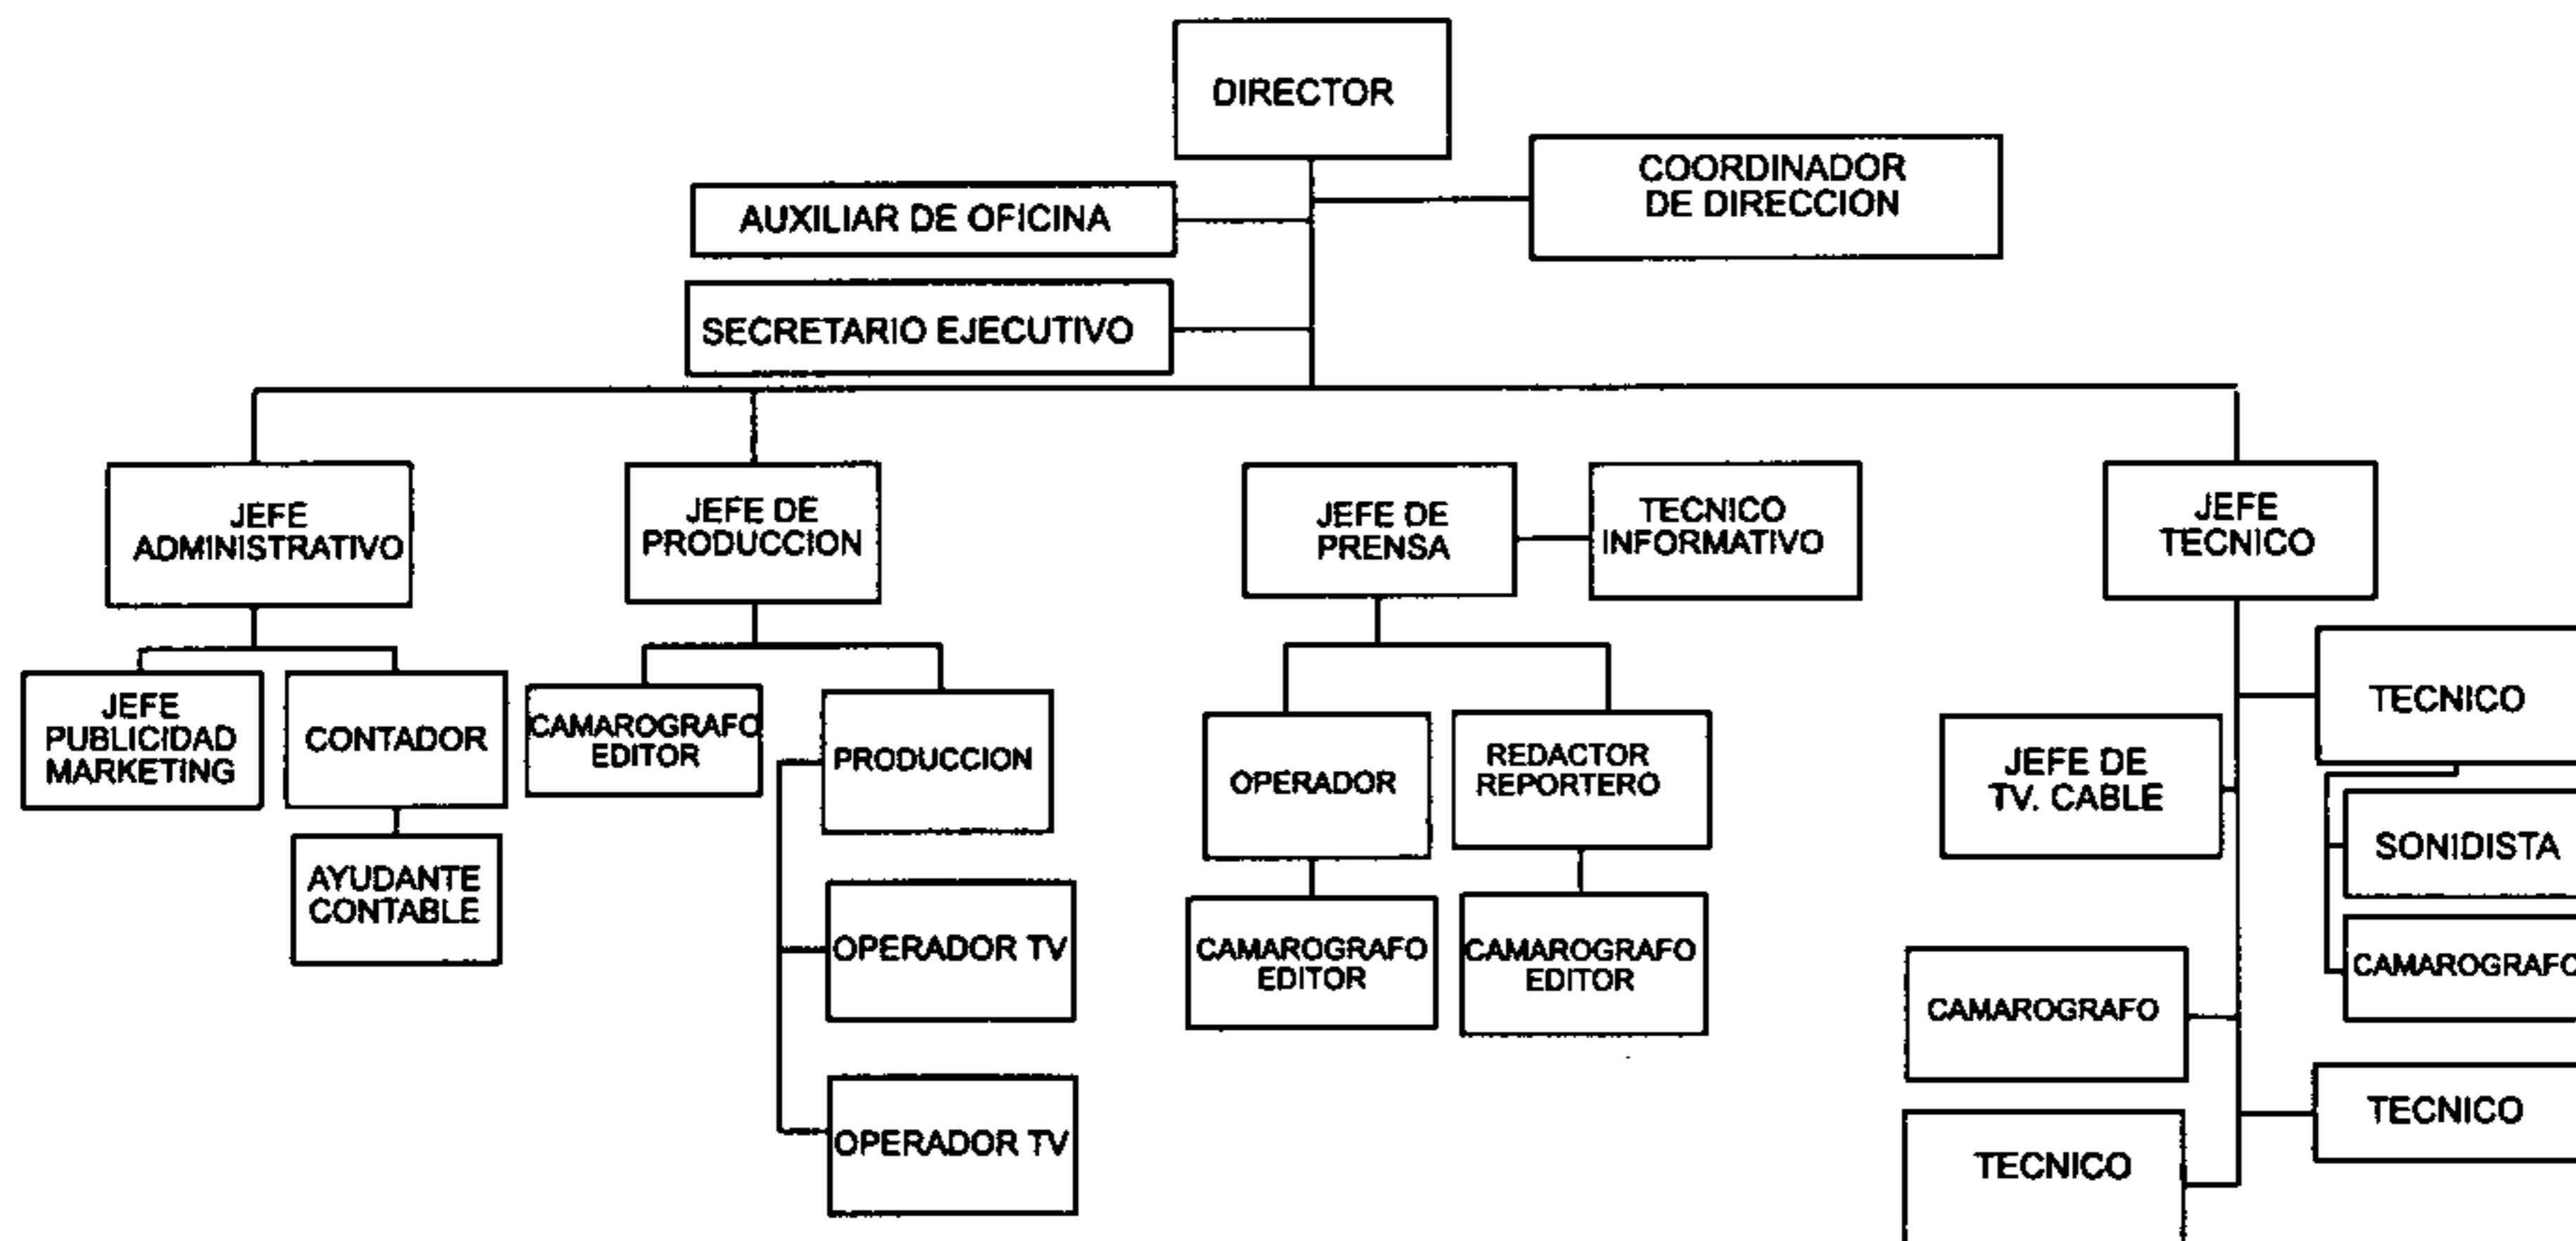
DIRECTOR

COORDINADOR DE DIRECCION

AUXILIAR DE OFICINA

SECRETARIO EJECUTIVO

JEFE ADMINISTRATIVO

JEFE DE PRODUCCION

JEFE DE PRENSA

TECNICO INFORMATIVO

JEFE TECNICO

JEFE PUBLICIDAD MARKETING

CONTADOR

AYUDANTE CONTABLE

CAMAROGRAFO EDITOR

PRODUCCION

OPERADOR TV

OPERADOR TV

OPERADOR

CAMAROGRAFO EDITOR

REDACTOR REPORTERO

CAMAROGRAFO EDITOR

TECNICO

JEFE DE TV. CABLE

SONIDISTA

CAMAROGRAFO

CAMAROGRAFO

TECNICO

TECNICO